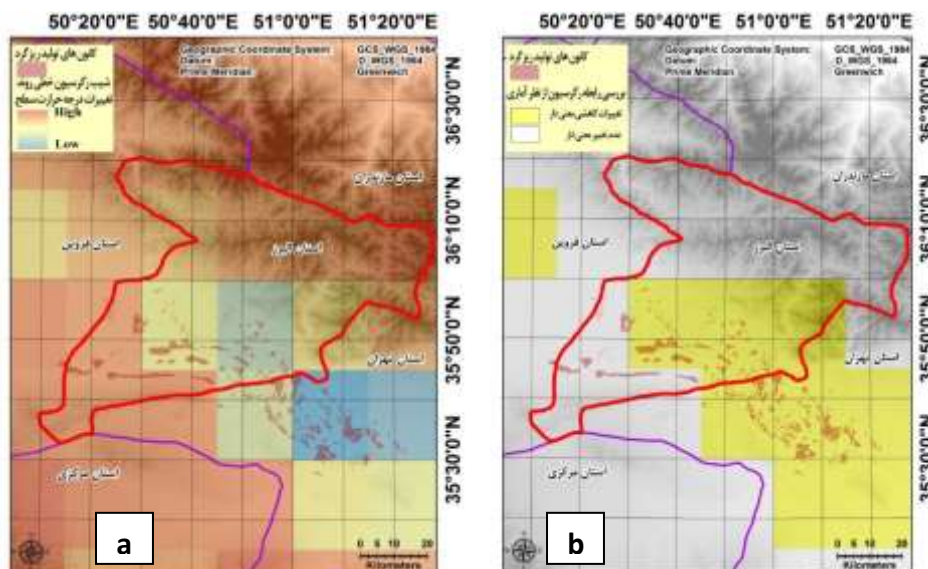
50°20'0"E 50°40'0"E 51°0'0"E 51°20'0"E

کانون های تولید ریزگرد
شیب رگرسیون خطی روند تغییرات درجه حرارت سطح
High
Low

Geographic Coordinate System: Datum: Prime Meridian:
GCS_WGS_1984 D_WGS_1984 Greenwich

36°30'0"N
36°10'0"N
35°50'0"N
35°30'0"N

استان مازندران
استان قزوین
استان البرز
استان تهران
استان مرکزی

0 5 10 20
Kilometers

a

50°20'0"E 50°40'0"E 51°0'0"E 51°20'0"E

کانون های تولید ریزگرد
بررسی رابطه رگرسیون از نظر آماری
تغییرات کاهشی معنی دار
عدم تغییر معنی دار

Geographic Coordinate System: Datum: Prime Meridian:
GCS_WGS_1984 D_WGS_1984 Greenwich

36°30'0"N
36°10'0"N
35°50'0"N
35°30'0"N

استان مازندران
استان قزوین
استان البرز
استان تهران
استان مرکزی

0 5 10 20
Kilometers

b